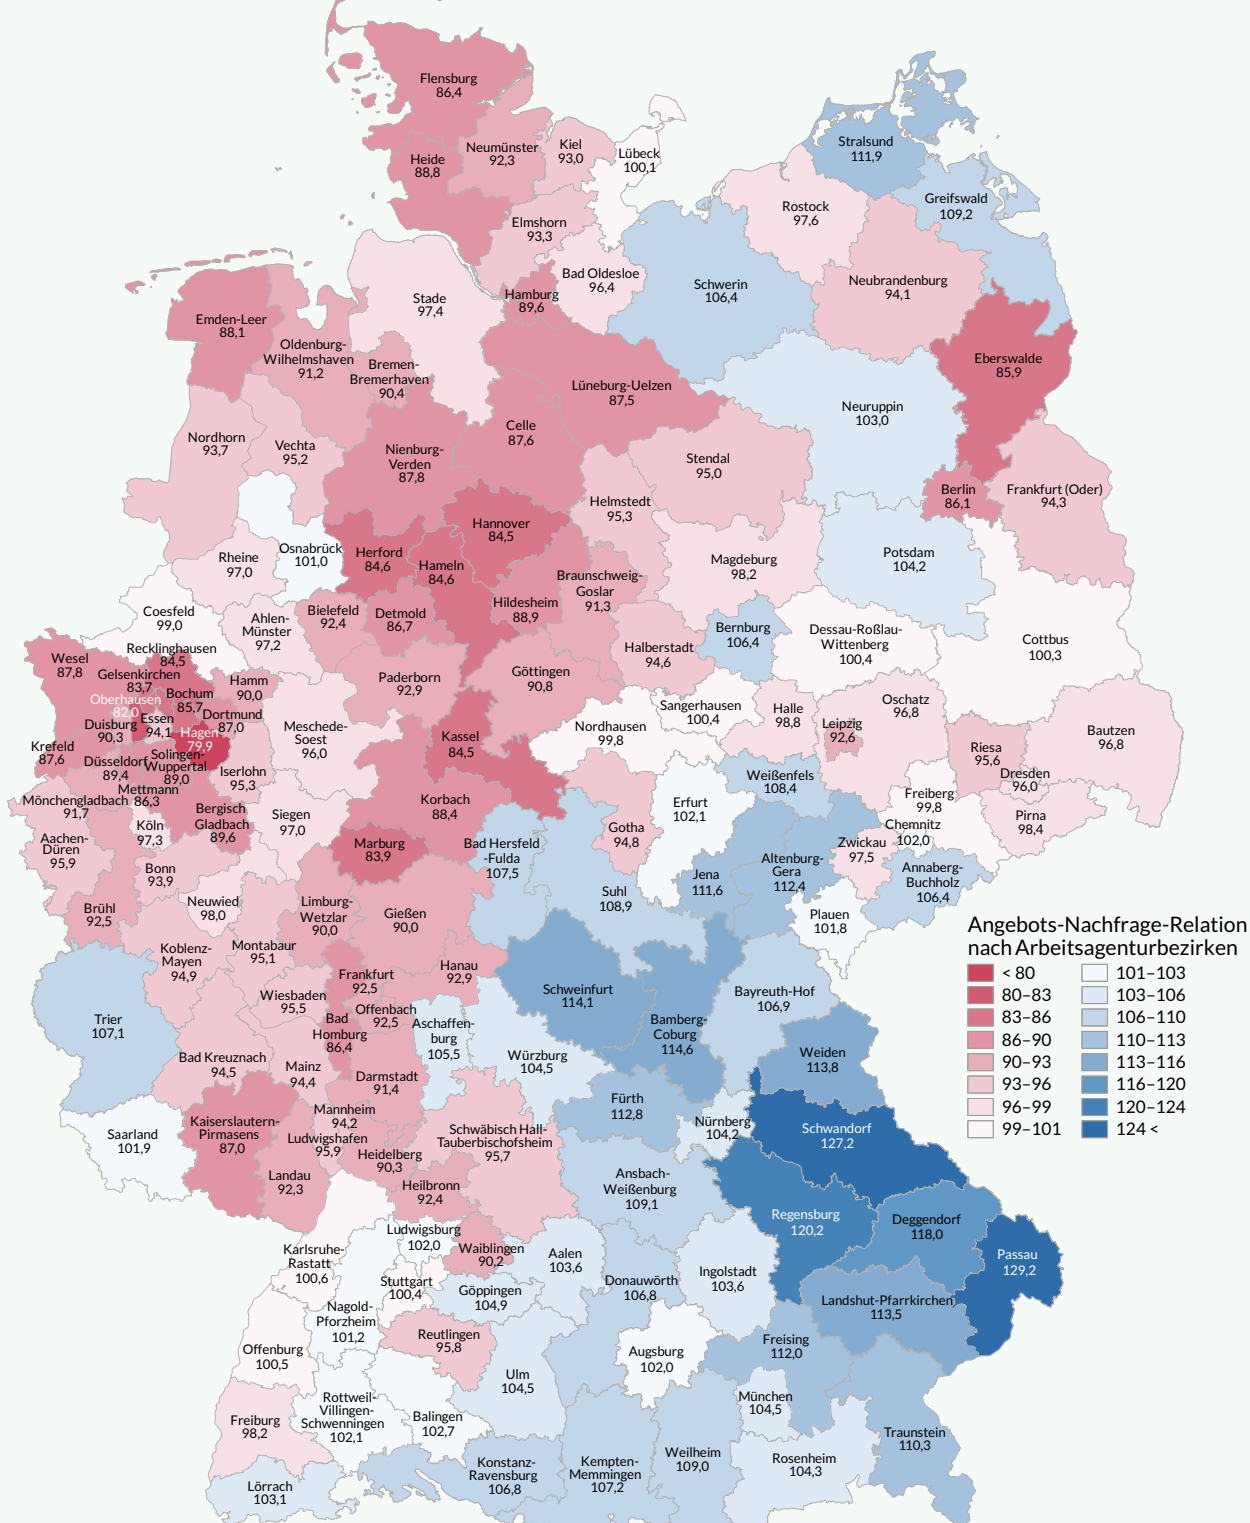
Flensburg
86,4

Heide
88,8

Neumünster
92,3

Kiel
93,0

Lübeck
100,1

Stralsund
111,9

Greifswald
109,2

Rostock
97,6

Elmshorn
93,3

Bad Oldesloe
96,4

Schwerin
106,4

Neubrandenburg
94,1

Stade
97,4

Hamburg
89,6

Emden-Leer
88,1

Oldenburg-Wilhelmshaven
91,2

Bremen-Bremerhaven
90,4

Lüneburg-Uelzen
87,5

Eberswalde
85,9

Neuruppin
103,0

Nordhorn
93,7

Vechta
95,2

Nienburg-Verden
87,8

Celle
87,6

Stendal
95,0

Berlin
86,1

Frankfurt (Oder)
94,3

Helmstedt
95,3

Hannover
84,5

Osnabrück
101,0

Herford
84,6

Hameln
84,6

Braunschweig-Goslar
91,3

Magdeburg
98,2

Potsdam
104,2

Rheine
97,0

Bielefeld
92,4

Detmold
86,7

Hildesheim
88,9

Coesfeld
99,0

Ahlen-Münster
97,2

Bernburg
106,4

Dessau-Roßlau-Wittenberg
100,4

Cottbus
100,3

Recklinghausen
84,5

Halberstadt
94,6

Wesel
87,8

Gelsenkirchen
83,7

Hamm
90,0

Paderborn
92,9

Göttingen
90,8

Oberhausen
82,0

Bochum
85,7

Sangerhausen
100,4

Oschatz
96,8

Duisburg
90,3

Essen
94,1

Dortmund
87,0

Meschede-Soest
96,0

Nordhausen
99,8

Halle
98,8

Krefeld
87,6

Hagen
79,9

Kassel
84,5

Leipzig
92,6

Bautzen
96,8

Düsseldorf
89,4

Solingen-Wuppertal
89,0

Iserlohn
95,3

Riesa
95,6

Mettmann
86,3

Weißenfels
108,4

Dresden
96,0

Mönchengladbach
91,7

Bergisch Gladbach
89,6

Korbach
88,4

Erfurt
102,1

Freiberg
99,8

Pirna
98,4

Köln
97,3

Siegen
97,0

Gotha
94,8

Chemnitz
102,0

Aachen-Düren
95,9

Marburg
83,9

Bad Hersfeld-Fulda
107,5

Altenburg-Gera
112,4

Zwickau
97,5

Bonn
93,9

Jena
111,6

Annaberg-Buchholz
106,4

Neuwied
98,0

Suhl
108,9

Brühl
92,5

Limburg-Wetzlar
90,0

Gießen
90,0

Plauen
101,8

Koblenz-Mayen
94,9

Montabaur
95,1

Angebots-Nachfrage-Relation nach Arbeitsagenturbezirken

Frankfurt
92,5

Hanau
92,9

Schweinfurt
114,1

Bayreuth-Hof
106,9

Trier
107,1

Wiesbaden
95,5

Offenbach
92,5

Aschaffenburg
105,5

Bamberg-Coburg
114,6

Bad Homburg
86,4

Weiden
113,8

Bad Kreuznach
94,5

Mainz
94,4

Darmstadt
91,4

Würzburg
104,5

Fürth
112,8

Mannheim
94,2

Nürnberg
104,2

Schwandorf
127,2

Saarland
101,9

Kaiserslautern-Pirmasens
87,0

Ludwigshafen
95,9

Heidelberg
90,3

Schwäbisch Hall-Tauberbischofsheim
95,7

Landau
92,3

Heilbronn
92,4

Ansbach-Weißenburg
109,1

Regensburg
120,2

Deggendorf
118,0

Ludwigsburg
102,0

Passau
129,2

Karlsruhe-Rastatt
100,6

Waiblingen
90,2

Aalen
103,6

Stuttgart
100,4

Göppingen
104,9

Donauwörth
106,8

Ingolstadt
103,6

Landshut-Pfarrkirchen
113,5

Nagold-Pforzheim
101,2

Reutlingen
95,8

Freising
112,0

Offenburg
100,5

Augsburg
102,0

Ulm
104,5

Rottweil-Villingen-Schwenningen
102,1

München
104,5

Freiburg
98,2

Balingen
102,7

Traunstein
110,3

Weilheim
109,0

Konstanz-Ravensburg
106,8

Kempten-Memmingen
107,2

Rosenheim
104,3

Lörrach
103,1

< 80
80–83
83–86
86–90
90–93
93–96
96–99
99–101
101–103
103–106
106–110
110–113
113–116
116–120
120–124
124 <